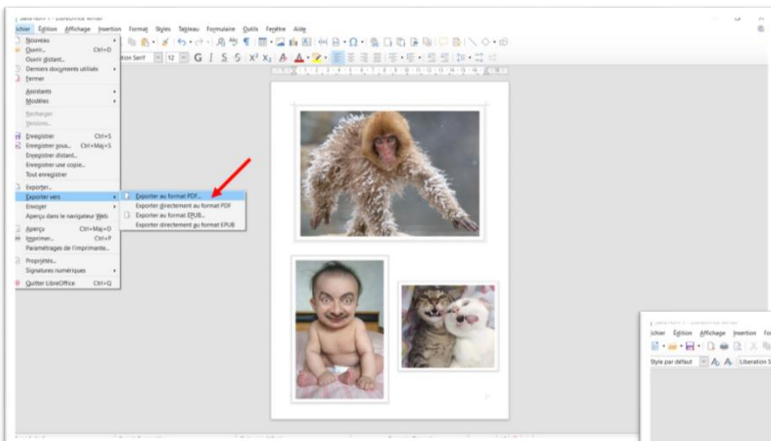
ichier Édition Affichage Insertion Format Styles Tableau Formulaire Outils Fenêtre Aide

Nouveau
Ouvrir... Ctrl+O
Ouvrir distant...
Derniers documents utilisés
Fermer

Assistants
Modèles

Recharger
Versions...

Enregistrer Ctrl+S
Enregistrer sous... Ctrl+Maj+S
Enregistrer distant...
Enregistrer une copie...
Tout enregistrer

Exporter...
Exporter vers
Envoyer
Aperçu dans le navigateur Web

Aperçu Ctrl+Maj+O
Imprimer... Ctrl+P
Paramétrages de l'imprimante...

Propriétés...
Signatures numériques

Quitter LibreOffice Ctrl+Q

Exporter au format PDF...
Exporter directement au format PDF
Exporter au format EPUB...
Exporter directement au format EPUB

tion Serif 12 G I S

ichier Édition Affichage Insertion Fo
Style par défaut Liberation S